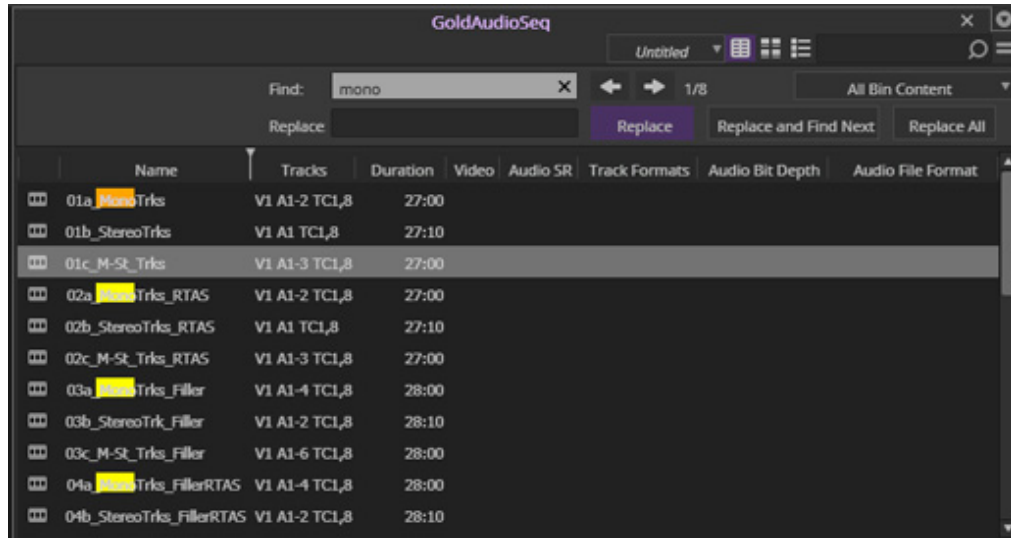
GoldAudioSeq

Untitled

Find: mono

1/8

All Bin Content

Replace

Replace

Replace and Find Next

Replace All

| Name | Tracks | Duration | Video | Audio SR | Track Formats | Audio Bit Depth | Audio File Format |
|---|---|---|---|---|---|---|---|
| 01a_MonoTrks | V1 A1-2 TC1,8 | 27:00 | | | | | |
| 01b_StereoTrks | V1 A1 TC1,8 | 27:10 | | | | | |
| 01c_M-St_Trks | V1 A1-3 TC1,8 | 27:00 | | | | | |
| 02a_MonoTrks_RTAS | V1 A1-2 TC1,8 | 27:00 | | | | | |
| 02b_StereoTrks_RTAS | V1 A1 TC1,8 | 27:10 | | | | | |
| 02c_M-St_Trks_RTAS | V1 A1-3 TC1,8 | 27:00 | | | | | |
| 03a_MonoTrks_Filler | V1 A1-4 TC1,8 | 28:00 | | | | | |
| 03b_StereoTrk_Filler | V1 A1-2 TC1,8 | 28:10 | | | | | |
| 03c_M-St_Trks_Filler | V1 A1-6 TC1,8 | 28:00 | | | | | |
| 04a_MonoTrks_FillerRTAS | V1 A1-4 TC1,8 | 28:00 | | | | | |
| 04b_StereoTrks_FillerRTAS | V1 A1-2 TC1,8 | 28:10 | | | | | |